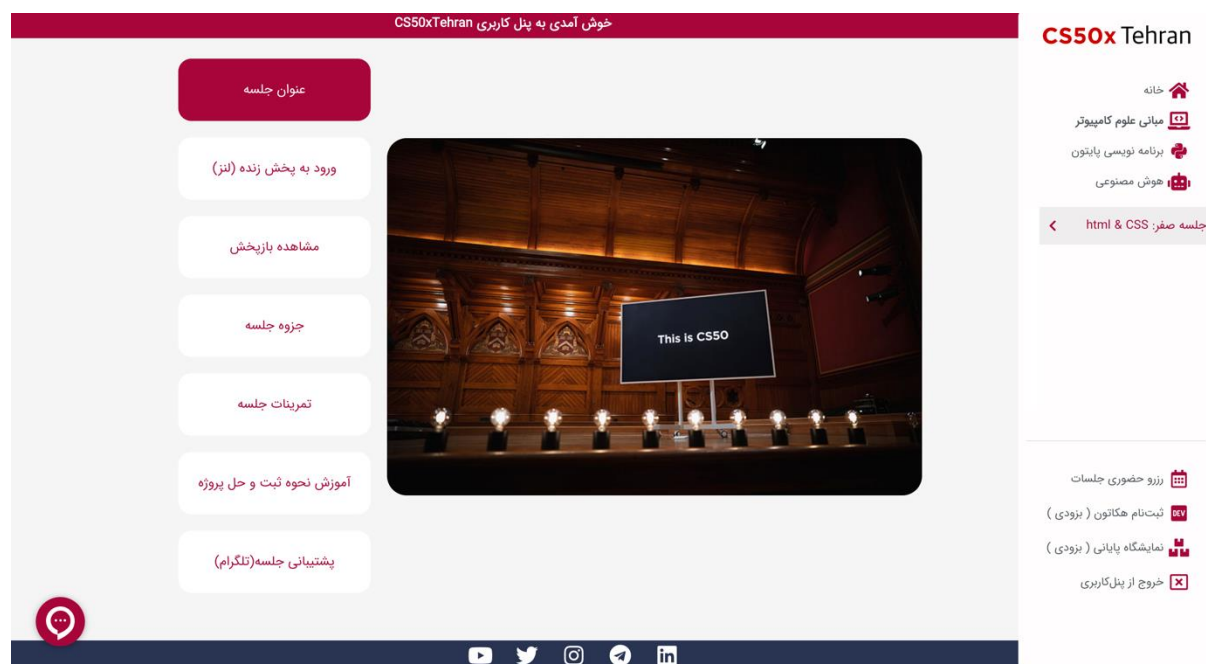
CS50x Tehran

خانه
مبانی علوم کامپیوتر
برنامه نویسی پایتون
هوش مصنوعی

جلسه صفر: html & CSS

رزرو حضوری جلسات
DEV ثبت‌نام هکاتون ( بزودی )
نمایشگاه پایانی ( بزودی )
خروج از پنل‌کاربری

خوش آمدی به پنل کاربری CS50xTehran

عنوان جلسه
ورود به پخش زنده (لنز)
مشاهده بازپخش
جزوه جلسه
تمرینات جلسه
آموزش نحوه ثبت و حل پروژه
پشتیبانی جلسه(تلگرام)

This is CS50